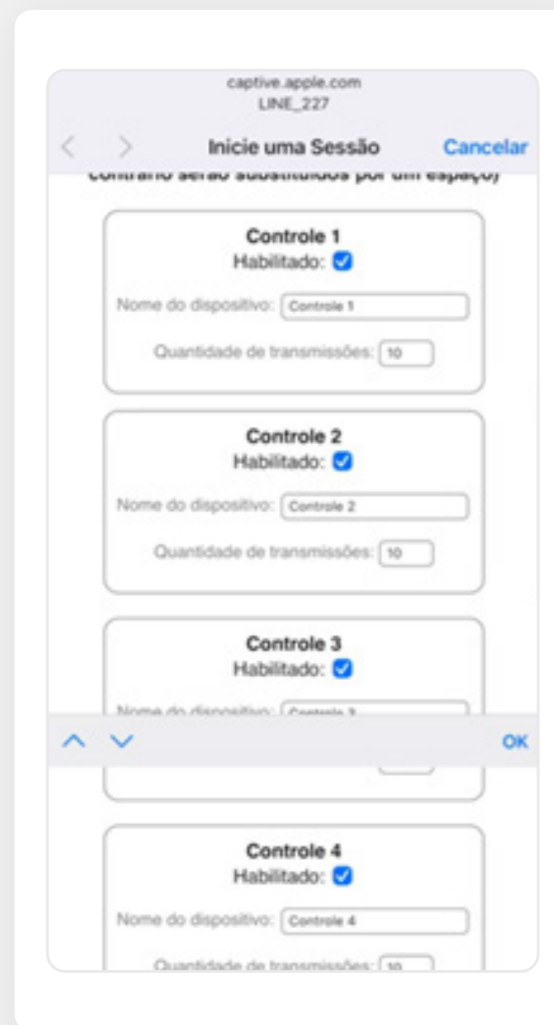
captive.apple.com
LINE_227

Inicie uma Sessão

Cancelar

contrário serão substituídos por um espaço)

Controle 1
Habilitado:

Nome do dispositivo: Controle 1

Quantidade de transmissões: 10

Controle 2
Habilitado:

Nome do dispositivo: Controle 2

Quantidade de transmissões: 10

Controle 3
Habilitado:

Nome do dispositivo: Controle 3

OK

Controle 4
Habilitado:

Nome do dispositivo: Controle 4

Quantidade de transmissões: 10